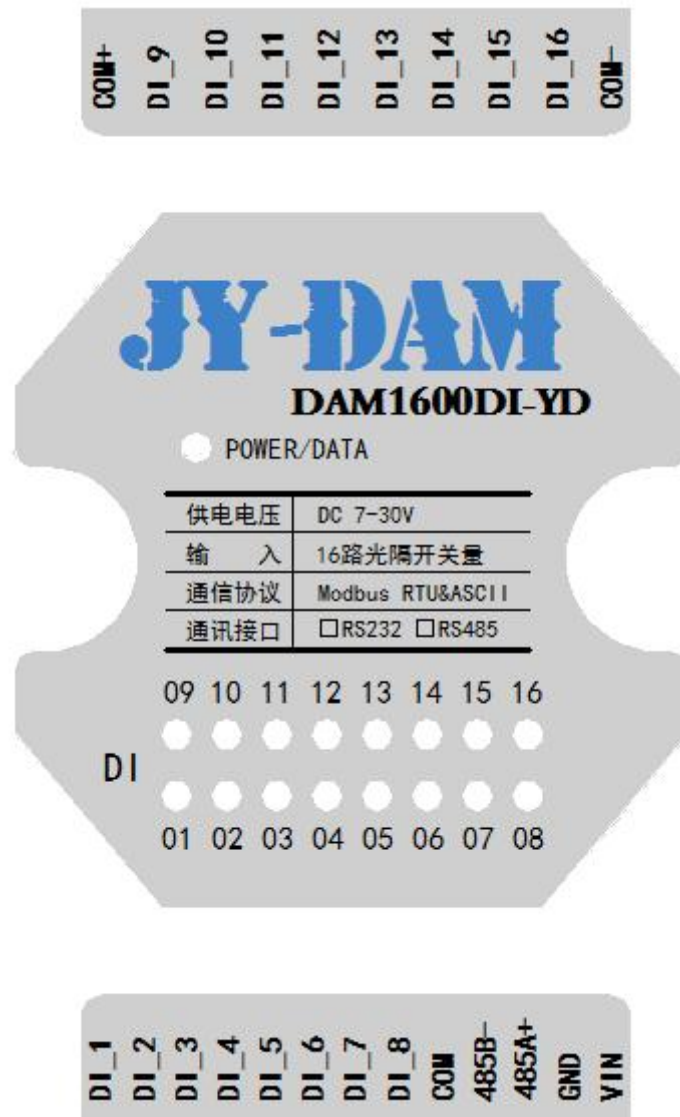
COM+ DI_9 DI_10 DI_11 DI_12 DI_13 DI_14 DI_15 DI_16 COM-

JY-DAM

DAM1600DI-YD

POWER/DATA

| | |
|---|---|
| 供电电压 | DC 7-30V |
| 输　　入 | 16路光隔开关量 |
| 通信协议 | Modbus RTU&ASCII |
| 通讯接口 | □RS232 □RS485 |

09 10 11 12 13 14 15 16

DI

01 02 03 04 05 06 07 08

DI_1 DI_2 DI_3 DI_4 DI_5 DI_6 DI_7 DI_8 COM 485B- 485A+ GND VIN